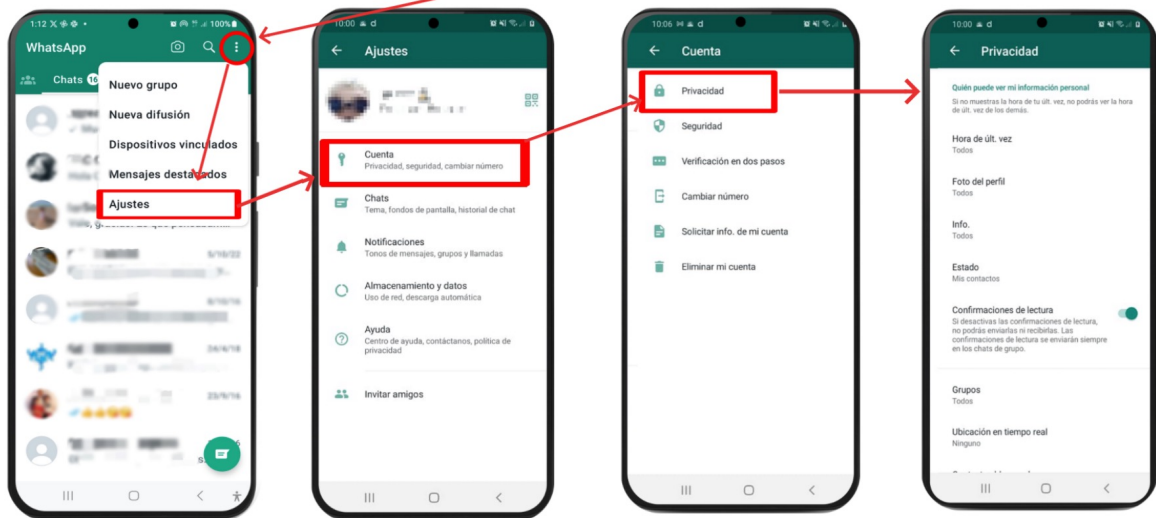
1:12 100%

WhatsApp

Chats 16

Nuevo grupo
Nueva difusión
Dispositivos vinculados
Mensajes destacados
Ajustes

5/10/22
8/10/16
24/4/18
23/9/16

10:00

Ajustes

Cuenta
Privacidad, seguridad, cambiar número

Chats
Tema, fondos de pantalla, historial de chat

Notificaciones
Tonos de mensajes, grupos y llamadas

Almacenamiento y datos
Uso de red, descarga automática

Ayuda
Centro de ayuda, contáctanos, política de privacidad

Invitar amigos

10:06

Cuenta

Privacidad
Seguridad
Verificación en dos pasos
Cambiar número
Solicitar info. de mi cuenta
Eliminar mi cuenta

10:00

Privacidad

Quién puede ver mi información personal
Si no muestras la hora de tu últ. vez, no podrás ver la hora de últ. vez de los demás.

Hora de últ. vez
Todos

Foto del perfil
Todos

Info.
Todos

Estado
Mis contactos

Confirmaciones de lectura
Si desactivas las confirmaciones de lectura, no podrás enviarlas ni recibirlas. Las confirmaciones de lectura se enviarán siempre en los chats de grupo.

Grupos
Todos

Ubicación en tiempo real
Ninguno

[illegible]